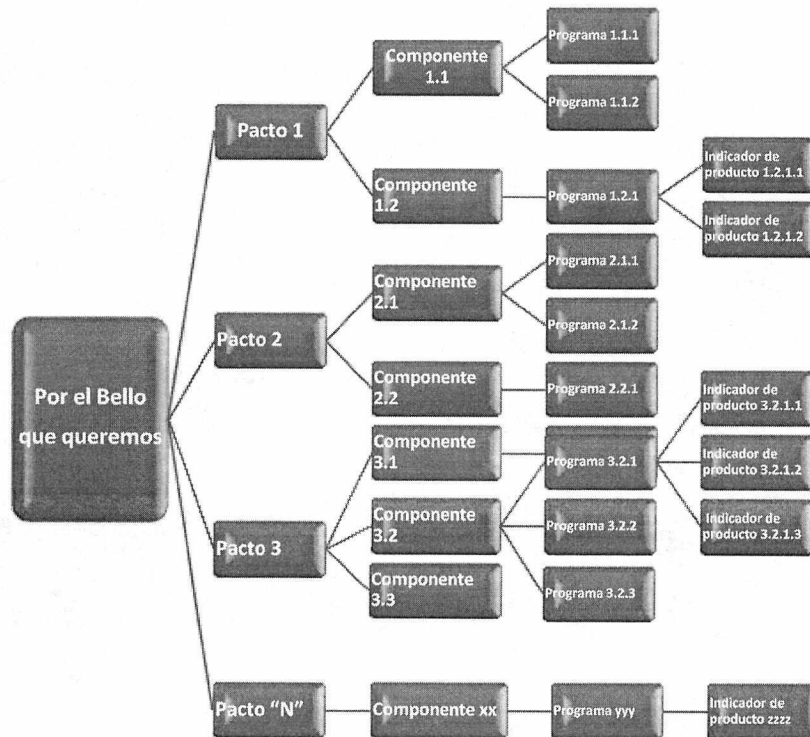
Por el Bello que queremos

Pacto 1

Componente 1.1

Programa 1.1.1

Programa 1.1.2

Componente 1.2

Programa 1.2.1

Indicador de producto 1.2.1.1

Indicador de producto 1.2.1.2

Pacto 2

Componente 2.1

Programa 2.1.1

Programa 2.1.2

Componente 2.2

Programa 2.2.1

Pacto 3

Componente 3.1

Componente 3.2

Componente 3.3

Programa 3.2.1

Programa 3.2.2

Programa 3.2.3

Indicador de producto 3.2.1.1

Indicador de producto 3.2.1.2

Indicador de producto 3.2.1.3

Pacto "N"

Componente xx

Programa yyy

Indicador de producto zzzz